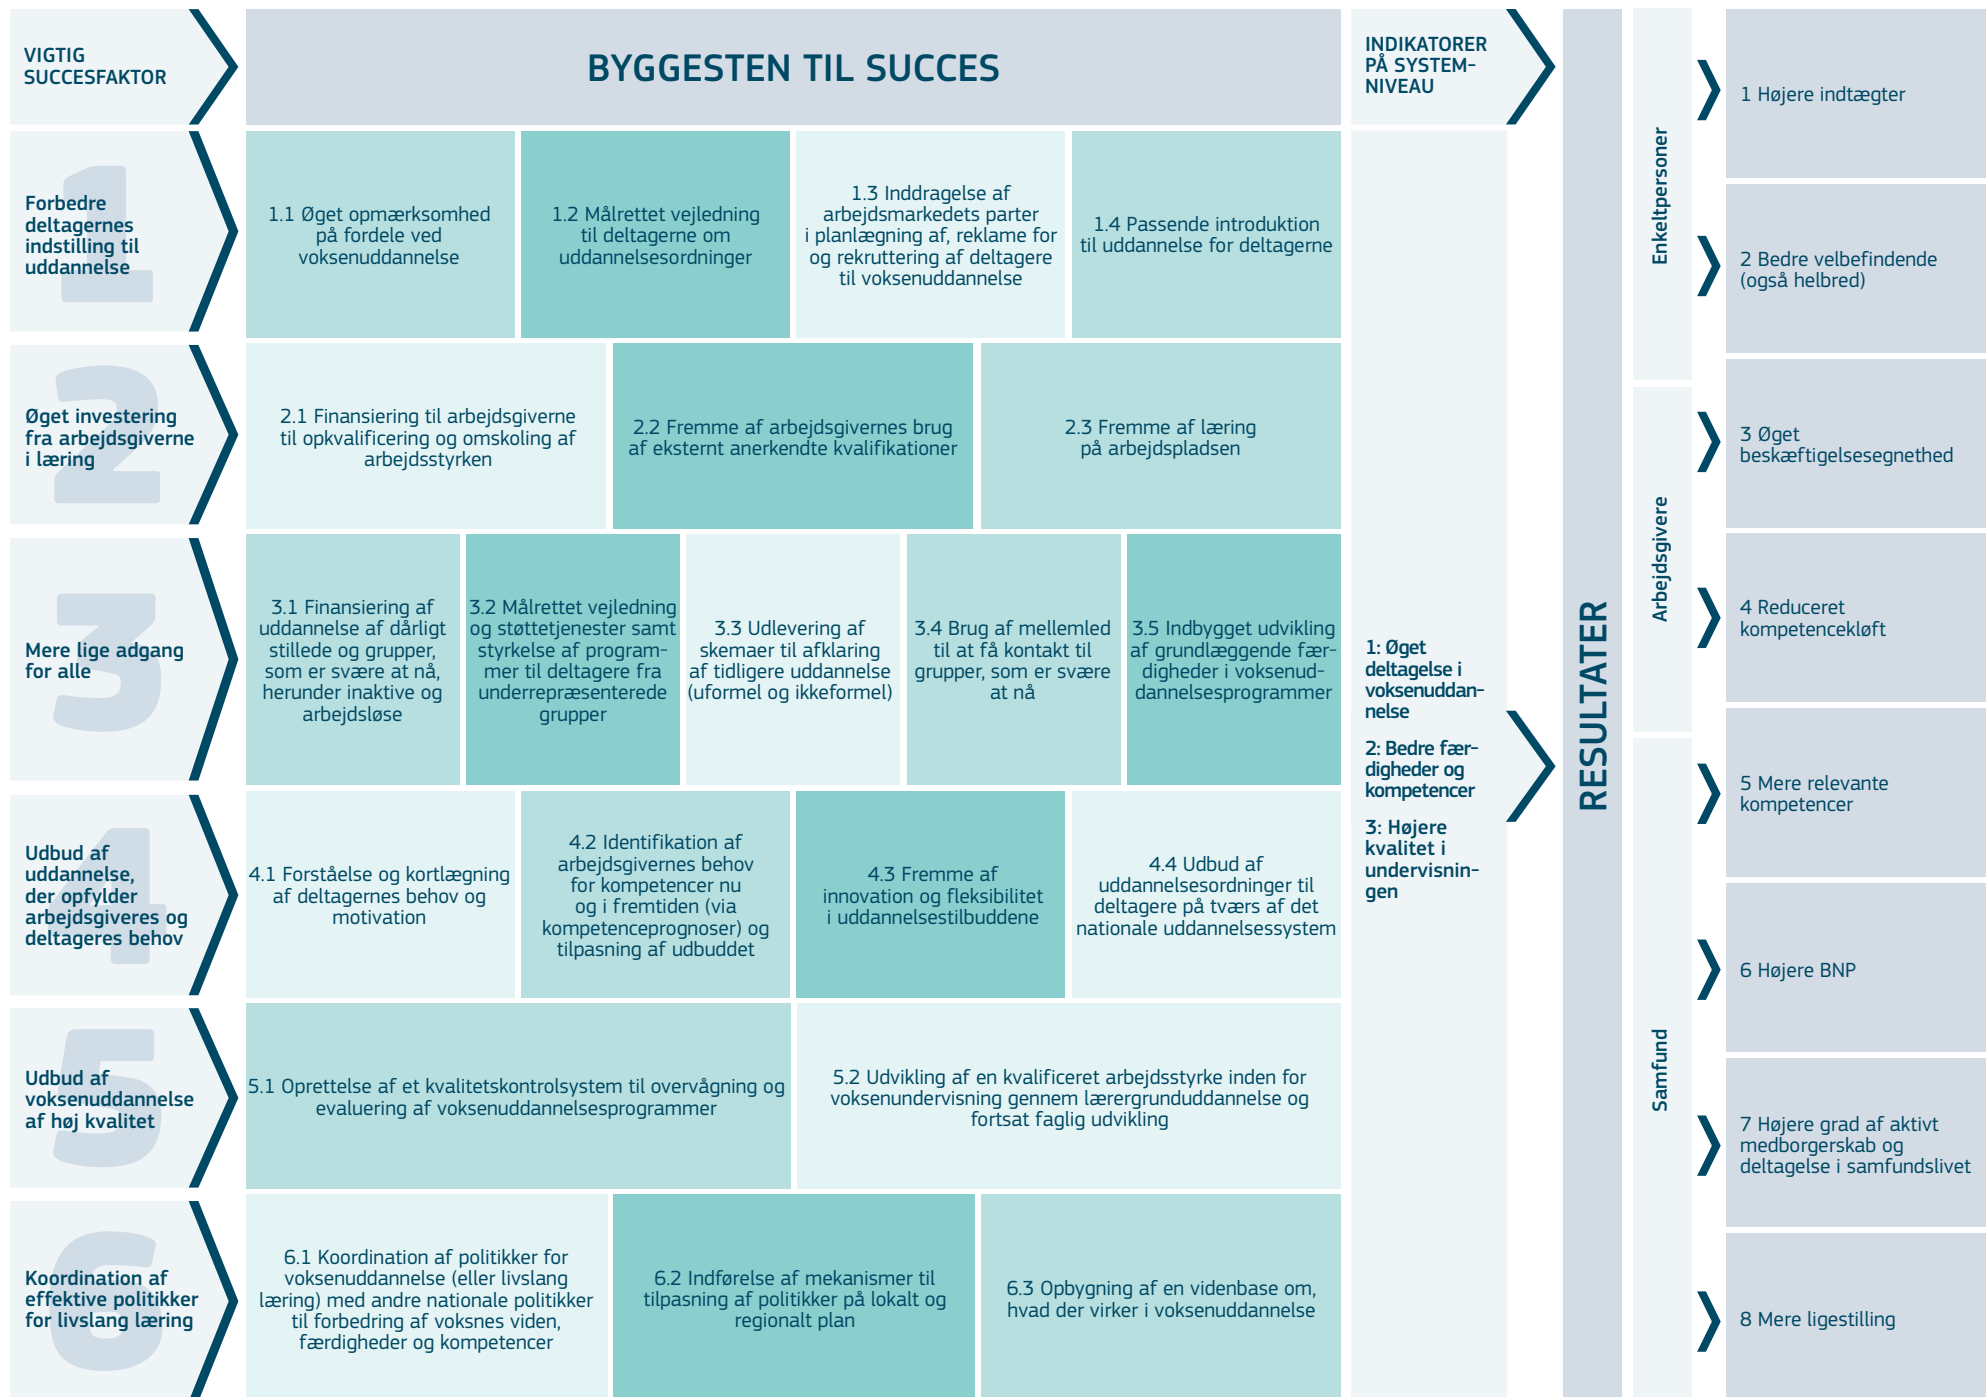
VIGTIG SUCCESFAKTOR

BYGGESTEN TIL SUCCES

INDIKATORER PÅ SYSTEMNIVEAU

RESULTATER

1
Forbedre deltagernes indstilling til uddannelse

1.1 Øget opmærksomhed på fordele ved voksenuddannelse

1.2 Målrettet vejledning til deltagerne om uddannelsesordninger

1.3 Inddragelse af arbejdsmarkedets parter i planlægning af, reklame for og rekruttering af deltagere til voksenuddannelse

1.4 Passende introduktion til uddannelse for deltagerne

2
Øget investering fra arbejdsgiverne i læring

2.1 Finansiering til arbejdsgiverne til opkvalificering og omskoling af arbejdsstyrken

2.2 Fremme af arbejdsgivernes brug af eksternt anerkendte kvalifikationer

2.3 Fremme af læring på arbejdspladsen

3
Mere lige adgang for alle

3.1 Finansiering af uddannelse af dårligt stillede og grupper, som er svære at nå, herunder inaktive og arbejdsløse

3.2 Målrettet vejledning og støttetjenester samt styrkelse af programmer til deltagere fra underrepræsenterede grupper

3.3 Udlevering af skemaer til afklaring af tidligere uddannelse (uformel og ikkeformel)

3.4 Brug af mellemled til at få kontakt til grupper, som er svære at nå

3.5 Indbygget udvikling af grundlæggende færdigheder i voksenuddannelsesprogrammer

4
Udbud af uddannelse, der opfylder arbejdsgiveres og deltageres behov

4.1 Forståelse og kortlægning af deltagernes behov og motivation

4.2 Identifikation af arbejdsgivernes behov for kompetencer nu og i fremtiden (via kompetenceprognoser) og tilpasning af udbuddet

4.3 Fremme af innovation og fleksibilitet i uddannelsestilbuddene

4.4 Udbud af uddannelsesordninger til deltagere på tværs af det nationale uddannelsessystem

5
Udbud af voksenuddannelse af høj kvalitet

5.1 Oprettelse af et kvalitetskontrolsystem til overvågning og evaluering af voksenuddannelsesprogrammer

5.2 Udvikling af en kvalificeret arbejdsstyrke inden for voksenundervisning gennem lærergrunduddannelse og fortsat faglig udvikling

6
Koordination af effektive politikker for livslang læring

6.1 Koordination af politikker for voksenuddannelse (eller livslang læring) med andre nationale politikker til forbedring af voksnes viden, færdigheder og kompetencer

6.2 Indførelse af mekanismer til tilpasning af politikker på lokalt og regionalt plan

6.3 Opbygning af en videnbase om, hvad der virker i voksenuddannelse

1: Øget deltagelse i voksenuddannelse

2: Bedre færdigheder og kompetencer

3: Højere kvalitet i undervisningen

Enkeltpersoner
Arbejdsgivere
Samfund

1 Højere indtægter
2 Bedre velbefindende (også helbred)
3 Øget beskæftigelsesegnethed
4 Reduceret kompetenceløft
5 Mere relevante kompetencer
6 Højere BNP
7 Højere grad af aktivt medborgerskab og deltagelse i samfundslivet
8 Mere ligestilling